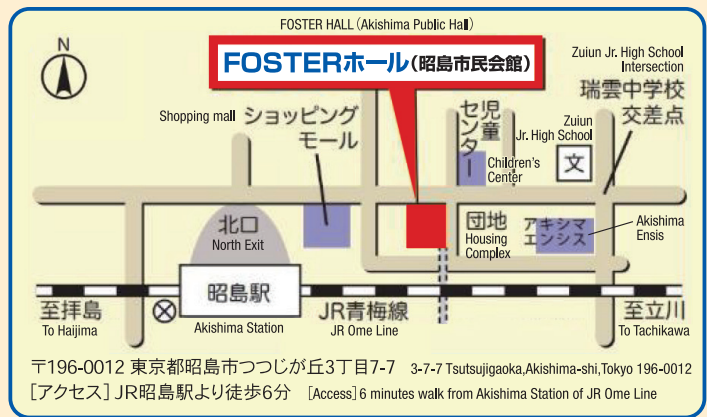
FOSTER HALL (Akishima Public Hall)

N

FOSTERホール（昭島市民会館）

Zuiun Jr. High School Intersection
瑞雲中学校交差点

Shopping mall ショッピングモール

児童センター

Children's Center

Zuiun Jr. High School

文

北口
North Exit

団地
Housing Complex

アキシマエンシス

Akishima Ensis

昭島駅

Akishima Station

至拝島
To Haijima

JR青梅線
JR Ome Line

至立川
To Tachikawa

〒196-0012 東京都昭島市つつじが丘3丁目7-7 3-7-7 Tsutsujigaoka,Akishima-shi,Tokyo 196-0012
［アクセス］JR昭島駅より徒歩6分 [Access] 6 minutes walk from Akishima Station of JR Ome Line